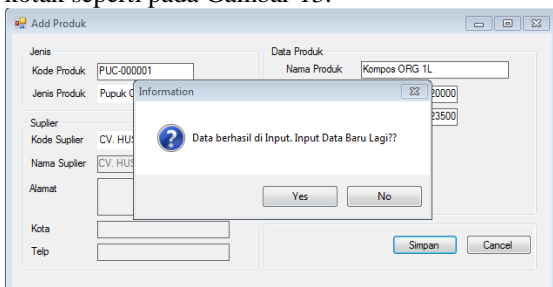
kotak seperti pada Gambar 13.

Add Produk

Jenis
Kode Produk PUC-000001
Jenis Produk Pupuk C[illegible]

Suplier
Kode Suplier CV. HUS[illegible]
Nama Suplier CV. HUS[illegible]
Alamat
Kota
Telp

Data Produk
Nama Produk Kompos ORG 1L
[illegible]20000
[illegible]23500

Simpan Cancel

Information
Data berhasil di Input. Input Data Baru Lagi??
Yes No